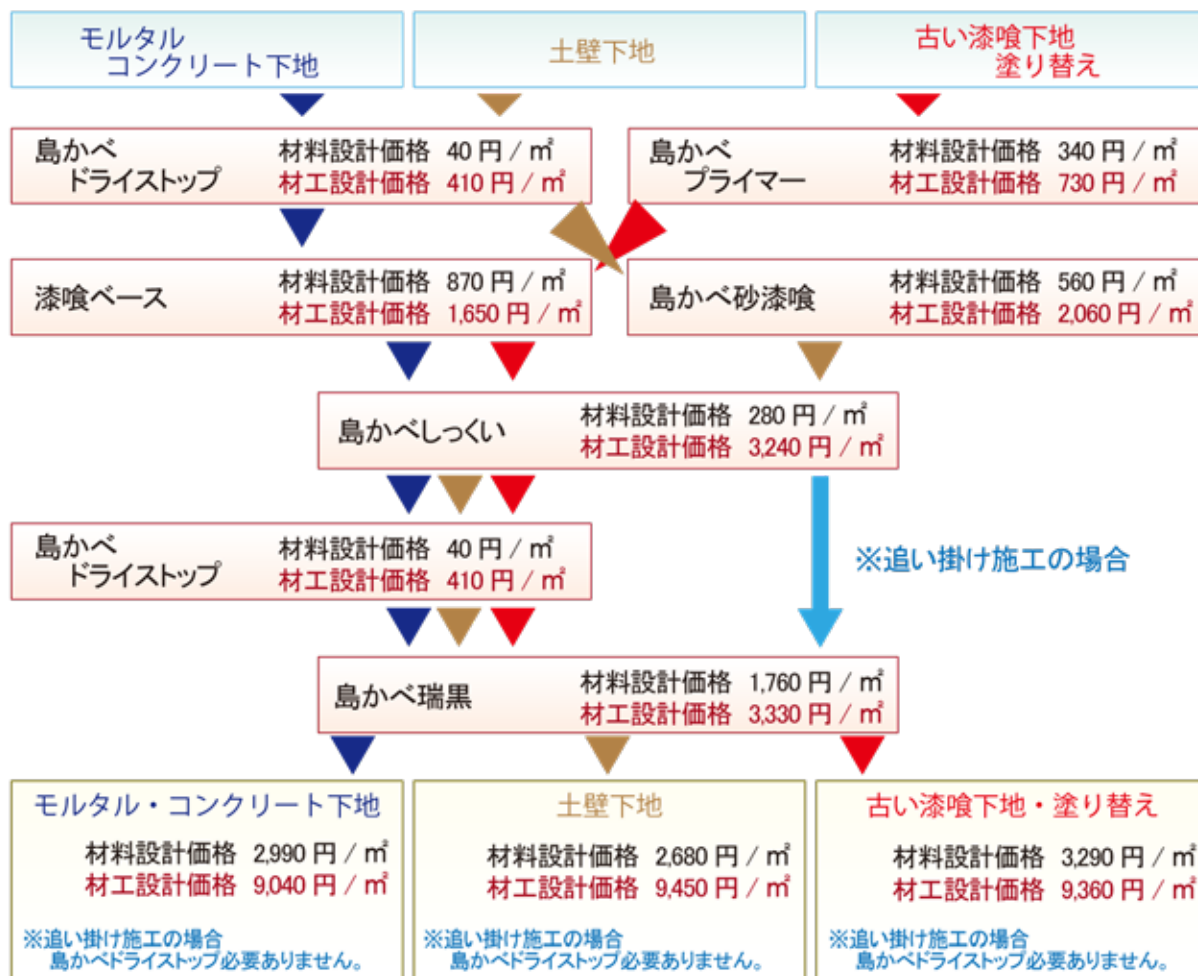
モルタル
コンクリート下地

土壁下地

古い漆喰下地
塗り替え

島かべ
ドライストップ
材料設計価格 40 円 / ㎡
材工設計価格 410 円 / ㎡

島かべ
プライマー
材料設計価格 340 円 / ㎡
材工設計価格 730 円 / ㎡

漆喰ベース
材料設計価格 870 円 / ㎡
材工設計価格 1,650 円 / ㎡

島かべ砂漆喰
材料設計価格 560 円 / ㎡
材工設計価格 2,060 円 / ㎡

島かべしっくい
材料設計価格 280 円 / ㎡
材工設計価格 3,240 円 / ㎡

※追い掛け施工の場合

島かべ
ドライストップ
材料設計価格 40 円 / ㎡
材工設計価格 410 円 / ㎡

島かべ瑞黒
材料設計価格 1,760 円 / ㎡
材工設計価格 3,330 円 / ㎡

モルタル・コンクリート下地
材料設計価格 2,990 円 / ㎡
材工設計価格 9,040 円 / ㎡
※追い掛け施工の場合
島かべドライストップ必要ありません。

土壁下地
材料設計価格 2,680 円 / ㎡
材工設計価格 9,450 円 / ㎡
※追い掛け施工の場合
島かべドライストップ必要ありません。

古い漆喰下地・塗り替え
材料設計価格 3,290 円 / ㎡
材工設計価格 9,360 円 / ㎡
※追い掛け施工の場合
島かべドライストップ必要ありません。